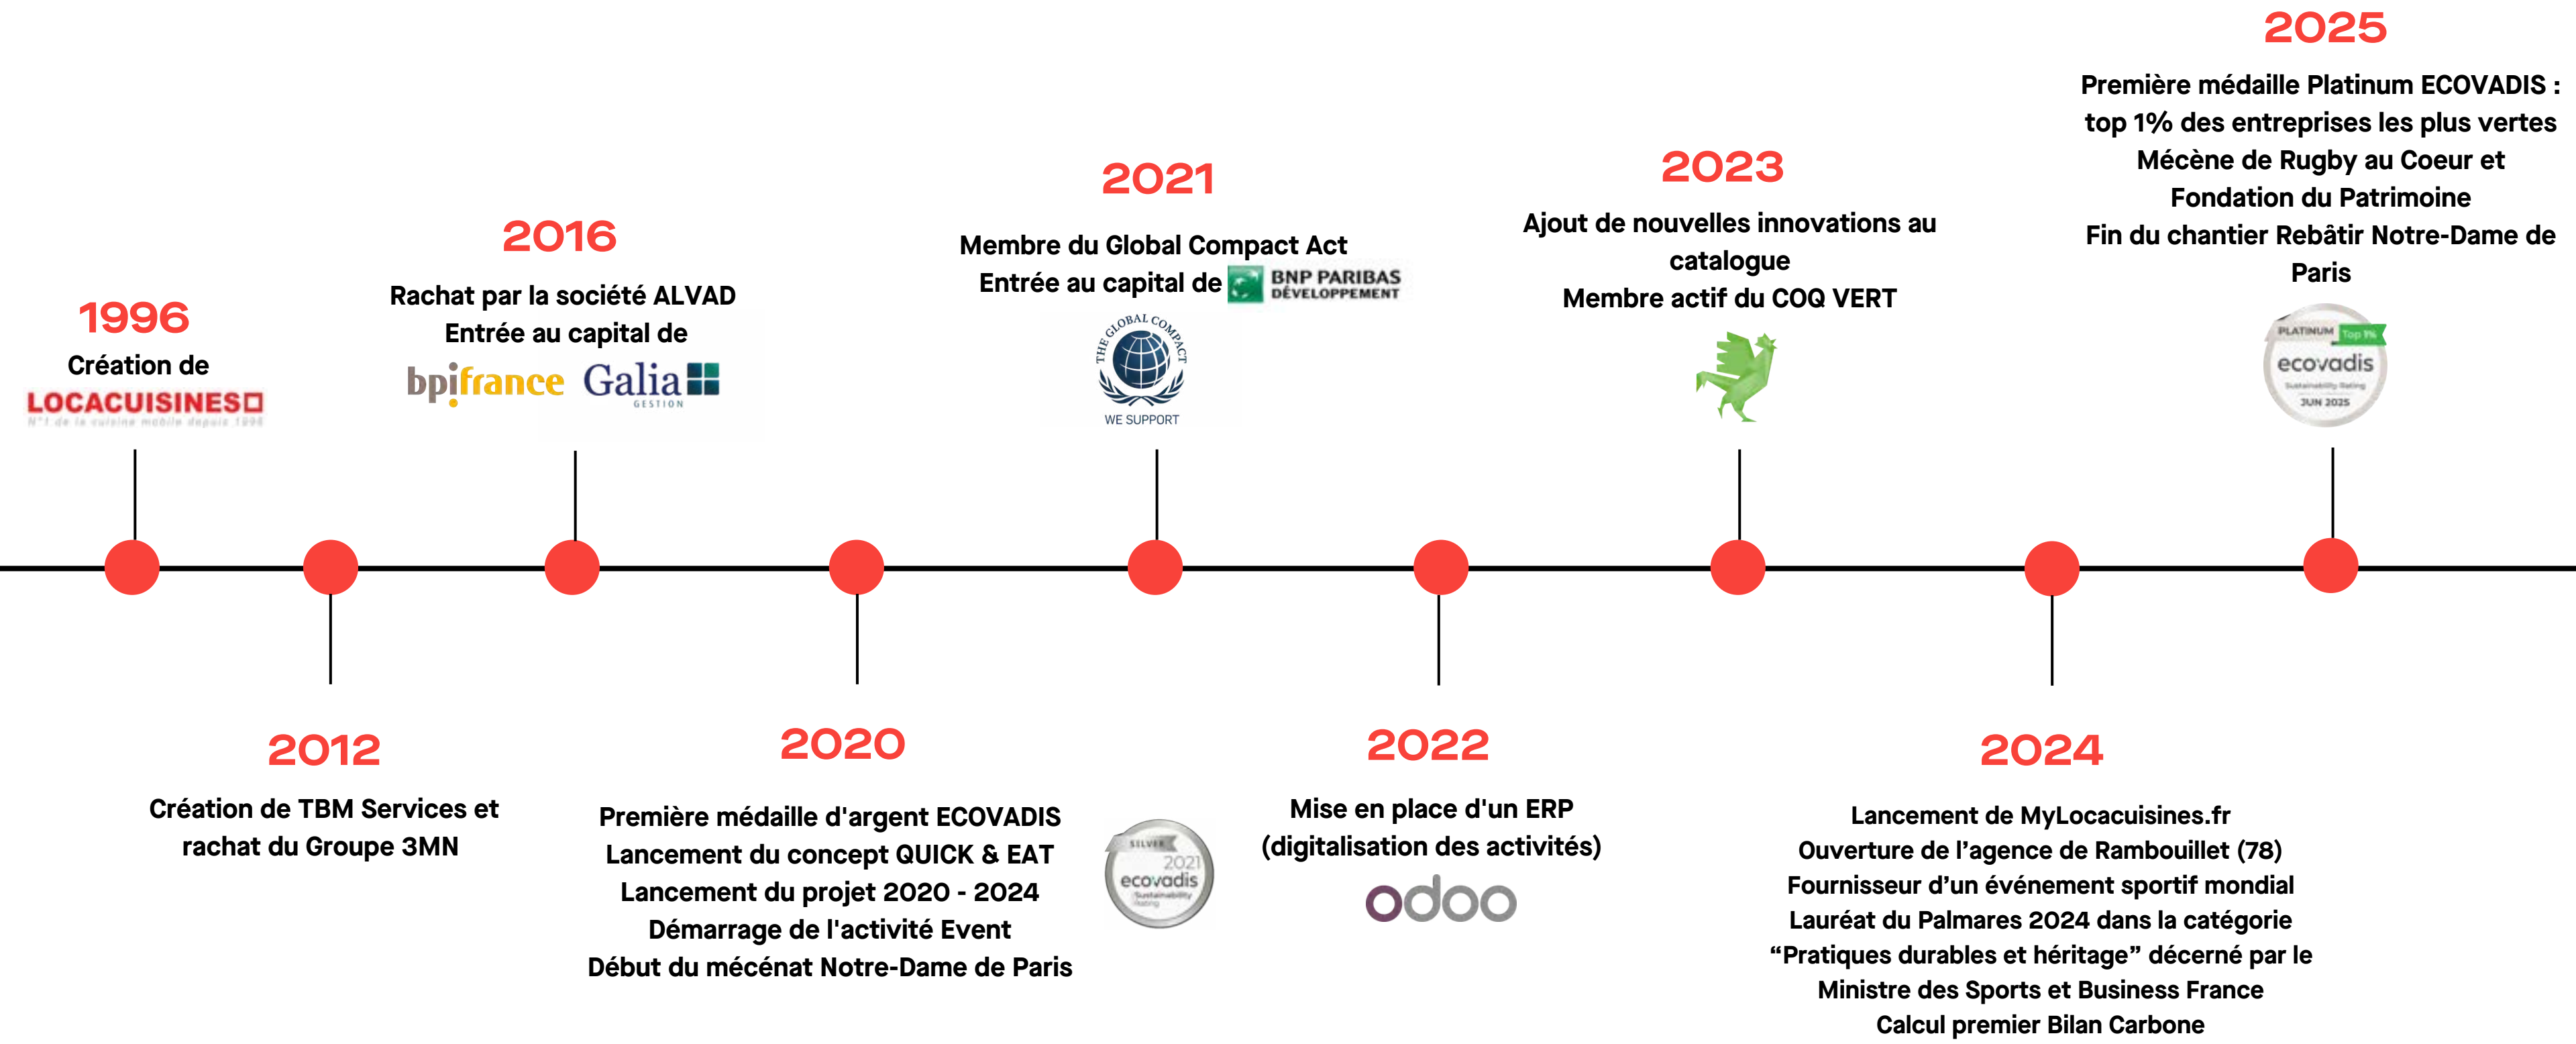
1996
Création de
LOCACUISINES
N°1 de la cuisine mobile depuis 1996

2016
Rachat par la société ALVAD
Entrée au capital de
bpifrance Galia GESTION

2021
Membre du Global Compact Act
Entrée au capital de BNP PARIBAS DÉVELOPPEMENT
THE GLOBAL COMPACT
WE SUPPORT

2023
Ajout de nouvelles innovations au catalogue
Membre actif du COQ VERT

2025
Première médaille Platinum ECOVADIS : top 1% des entreprises les plus vertes
Mécène de Rugby au Coeur et Fondation du Patrimoine
Fin du chantier Rebâtir Notre-Dame de Paris
PLATINUM Top 1%
ecovadis
Sustainability Rating
JUN 2025

2012
Création de TBM Services et rachat du Groupe 3MN

2020
Première médaille d'argent ECOVADIS
Lancement du concept QUICK & EAT
Lancement du projet 2020 - 2024
Démarrage de l'activité Event
Début du mécénat Notre-Dame de Paris
SILVER 2021 ecovadis Sustainability Rating

2022
Mise en place d'un ERP (digitalisation des activités)
odoo

2024
Lancement de MyLocacuisines.fr
Ouverture de l'agence de Rambouillet (78)
Fournisseur d'un événement sportif mondial
Lauréat du Palmares 2024 dans la catégorie "Pratiques durables et héritage" décerné par le Ministre des Sports et Business France
Calcul premier Bilan Carbone